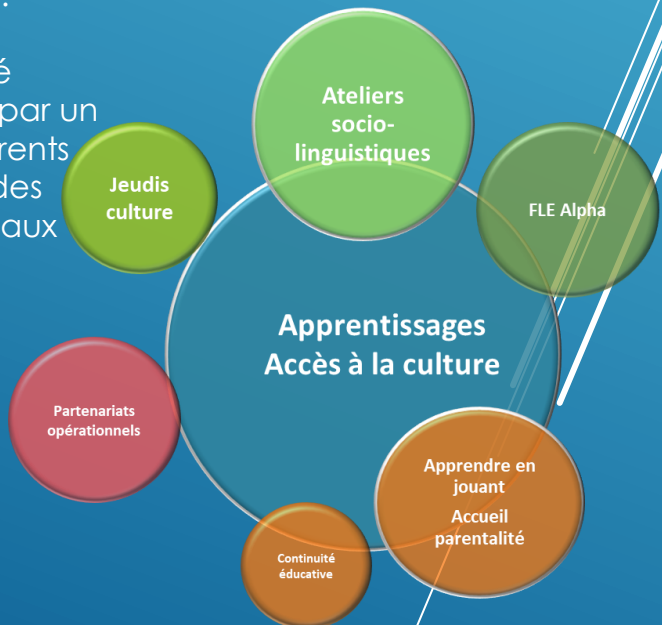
é
par un
rents
des
aux

Ateliers socio-linguistiques

Jeudis culture

FLE Alpha

Apprentissages
Accès à la culture

Partenariats opérationnels

Apprendre en jouant
Accueil parentalité

Continuité éducative